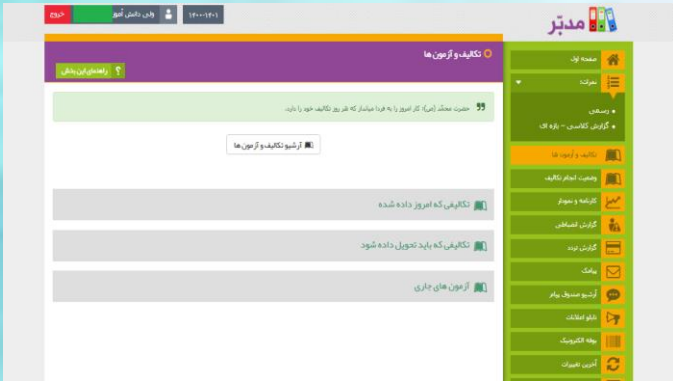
مدبر

۱۴۰۰-۱۴۰۱
والدین دانش آموز
خروج

تکالیف و آزمون ها
راهنمای این بخش

حضرت محمّد (ص): کار امروز را به فردا میفکن تا هم روز تکالیف خود را داری.

آرشیو تکالیف و آزمون ها

تکالیفی که امروز داده شده
تکالیفی که باید تحویل داده شود
آزمون های جاری

صفحه اول
نمرات
رسمی
گزارش کلاسی - بازه ای
تکالیف و آزمون ها
وضعیت انجام تکالیف
کارنامه و نمودار
گزارش انضباطی
گزارش تردد
پیامک
آرشیو صندوق پیام
تابلو اعلانات
بوفه الکترونیک
آخرین تغییرات